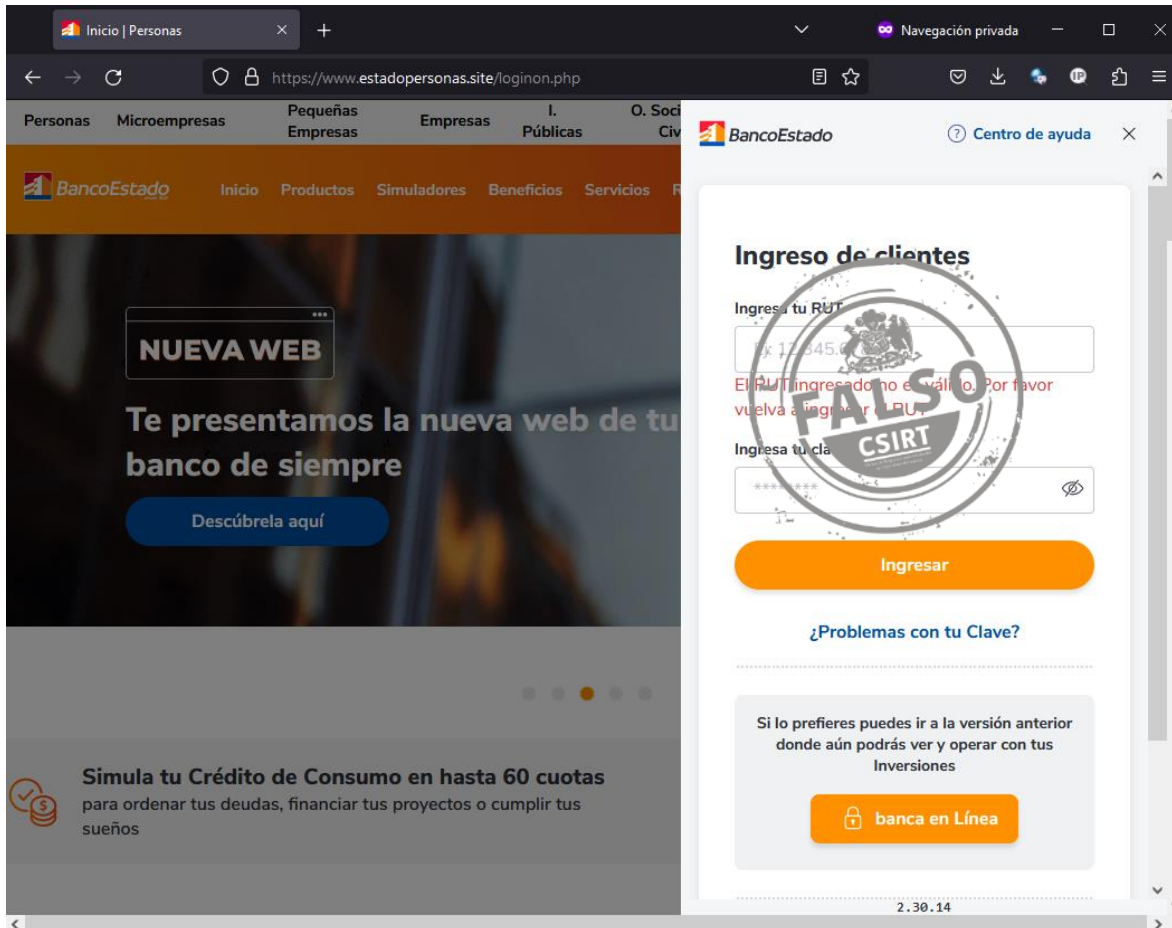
Inicio | Personas

Navegación privada

https://www.estadopersonas.site/loginon.php

Personas Microempresas Pequeñas Empresas Empresas I. Públicas O. Soci Civ

BancoEstado

Inicio Productos Simuladores Beneficios Servicios

NUEVA WEB

Te presentamos la nueva web de tu banco de siempre

Descúbrela aquí

Simula tu Crédito de Consumo en hasta 60 cuotas

para ordenar tus deudas, financiar tus proyectos o cumplir tus sueños

BancoEstado

Centro de ayuda

Ingreso de clientes

Ingres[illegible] tu RUT

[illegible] 12.345.6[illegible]

El RUT ingresado no es válido. Por favor vuelva a ingresar el RUT

Ingresa tu cla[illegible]

********

FALSO

CSIRT

Ingresar

¿Problemas con tu Clave?

Si lo prefieres puedes ir a la versión anterior donde aún podrás ver y operar con tus Inversiones

banca en Línea

2.30.14